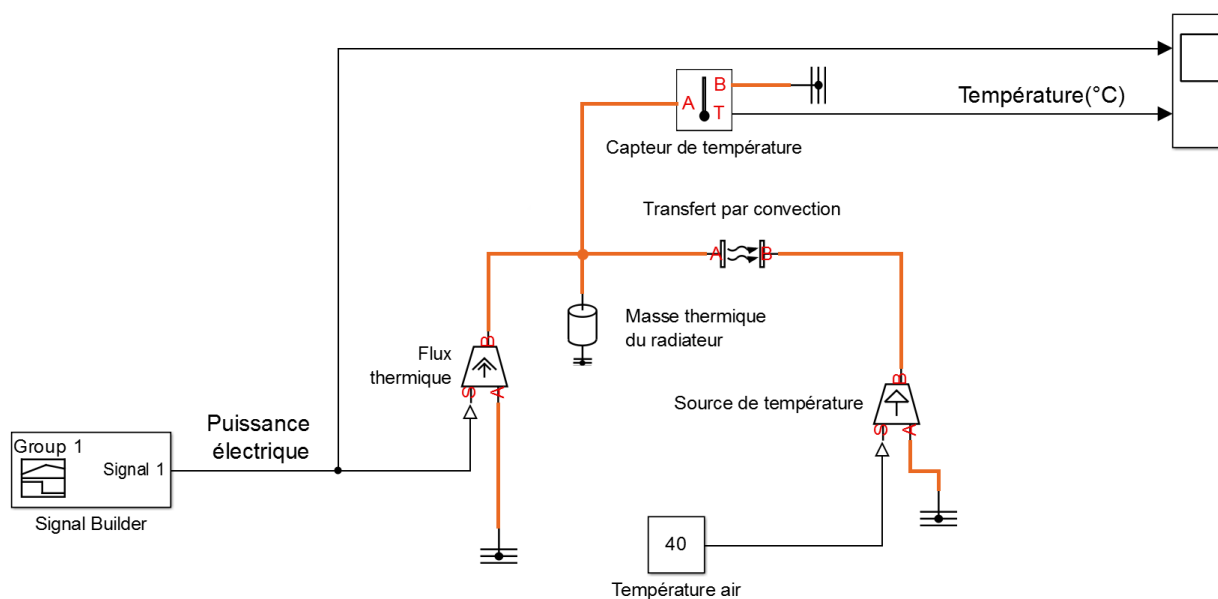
A
B
T
Température(°C)
Capteur de température
Transfert par convection
A
B
Masse thermique du radiateur
Flux thermique
B
S
A
Source de température
B
S
A
Puissance électrique
Group 1
Signal 1
Signal Builder
40
Température air